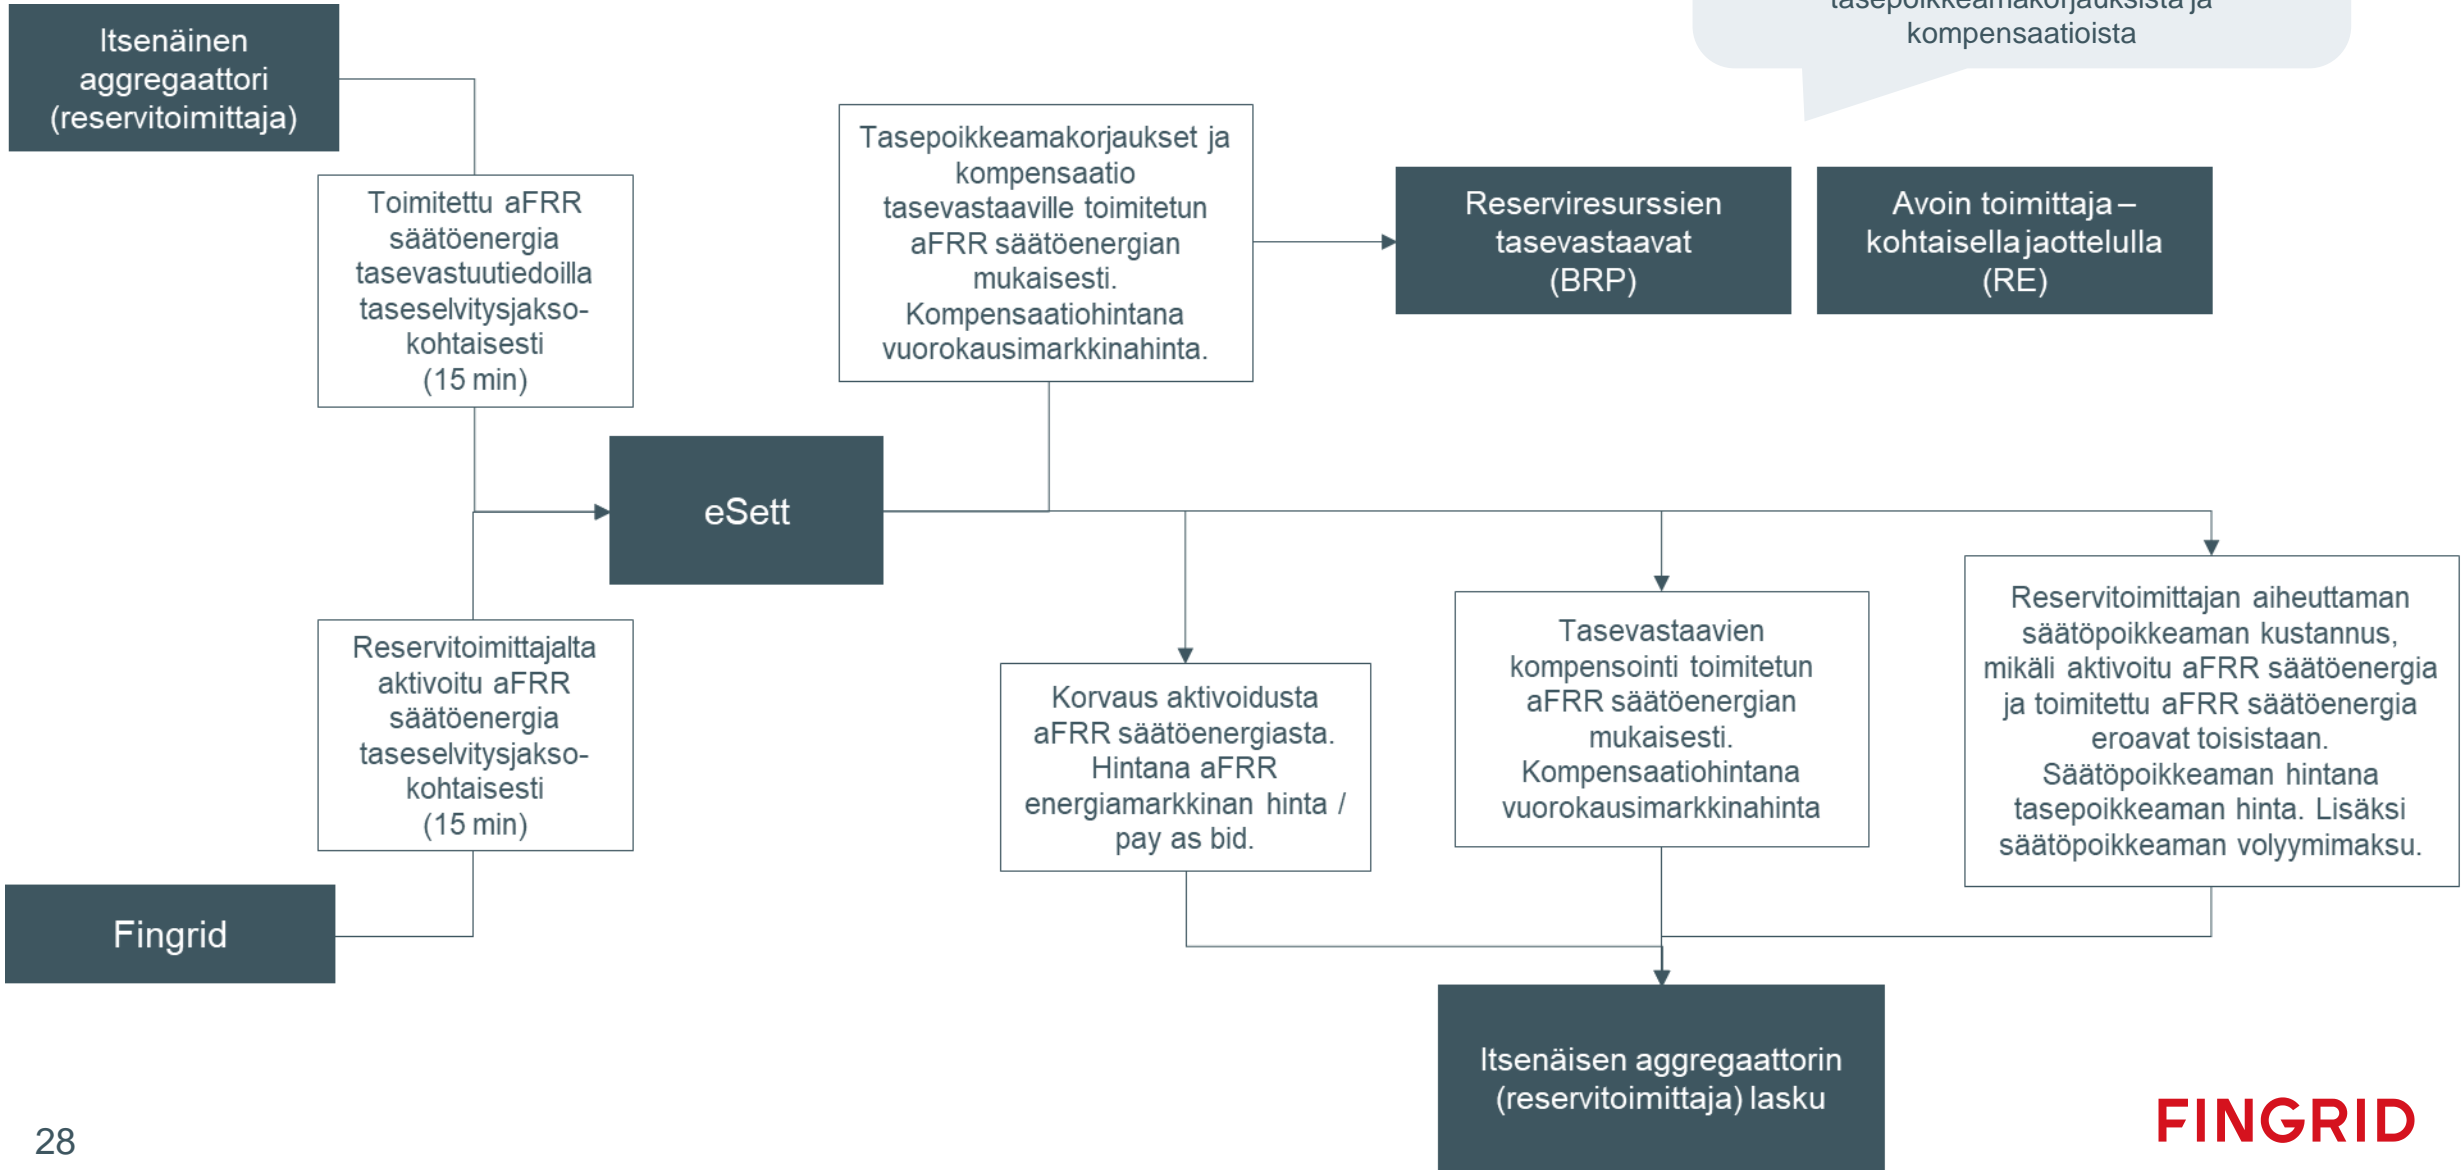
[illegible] kompensaatioista

Itsenäinen aggregaattori (reservitoimittaja)

Toimitettu aFRR säätöenergia tasevastuutiedoilla taseselvitysjakso-kohtaisesti (15 min)

Tasepoikkeamakorjaukset ja kompensaatio tasevastaaville toimitetun aFRR säätöenergian mukaisesti. Kompensaatiohintana vuorokausimarkkinahinta.

Reserviresurssien tasevastaavat (BRP)

Avoin toimittaja – kohtaisella jaottelulla (RE)

eSett

Reservitoimittajalta aktivoitu aFRR säätöenergia taseselvitysjakso-kohtaisesti (15 min)

Korvaus aktivoidusta aFRR säätöenergiasta. Hintana aFRR energiamarkkinan hinta / pay as bid.

Tasevastaavien kompensointi toimitetun aFRR säätöenergian mukaisesti. Kompensaatiohintana vuorokausimarkkinahinta

Reservitoimittajan aiheuttaman säätöpoikkeaman kustannus, mikäli aktivoitu aFRR säätöenergia ja toimitettu aFRR säätöenergia eroavat toisistaan. Säätöpoikkeaman hintana tasepoikkeaman hinta. Lisäksi säätöpoikkeaman volyymimaksu.

Fingrid

Itsenäisen aggregaattorin (reservitoimittaja) lasku

28

FINGRID